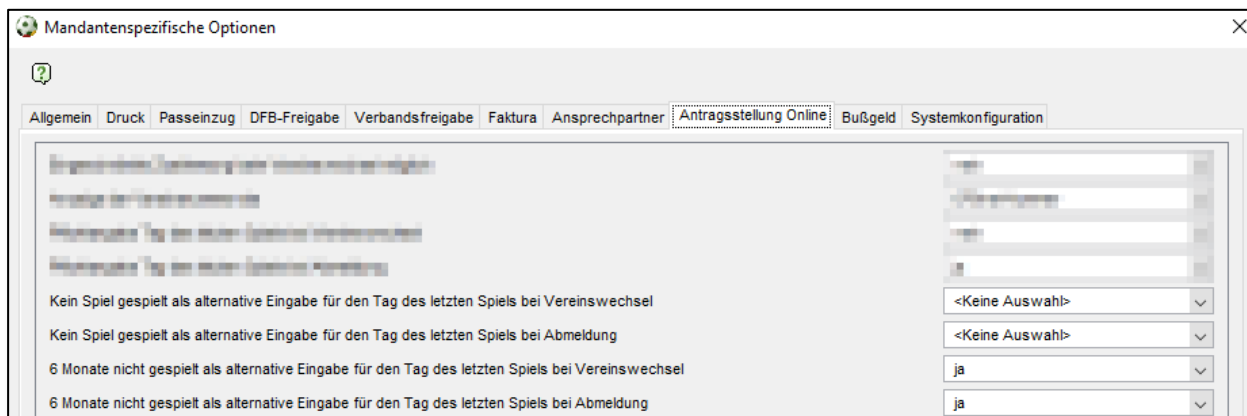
Mandantenspezifische Optionen

Allgemein | Druck | Passeinzug | DFB-Freigabe | Verbandsfreigabe | Faktura | Ansprechpartner | Antragsstellung Online | Bußgeld | Systemkonfiguration

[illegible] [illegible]
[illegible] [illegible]
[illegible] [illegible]
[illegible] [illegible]
Kein Spiel gespielt als alternative Eingabe für den Tag des letzten Spiels bei Vereinswechsel <Keine Auswahl>
Kein Spiel gespielt als alternative Eingabe für den Tag des letzten Spiels bei Abmeldung <Keine Auswahl>
6 Monate nicht gespielt als alternative Eingabe für den Tag des letzten Spiels bei Vereinswechsel ja
6 Monate nicht gespielt als alternative Eingabe für den Tag des letzten Spiels bei Abmeldung ja